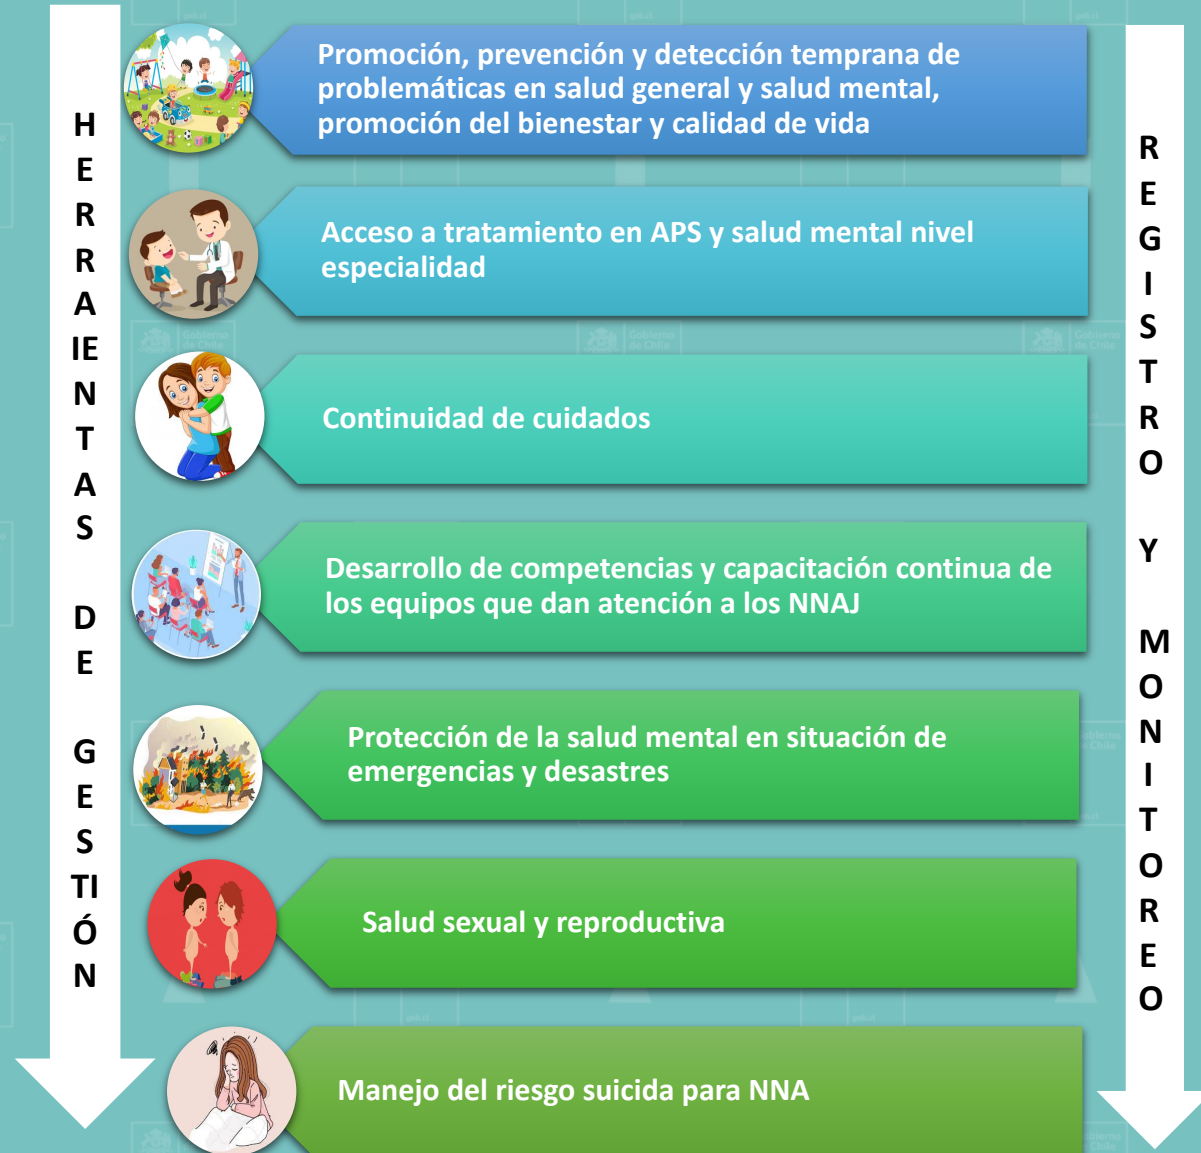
H E R R A IE N T A S D E G E S TI Ó N

Promoción, prevención y detección temprana de problemáticas en salud general y salud mental, promoción del bienestar y calidad de vida

Acceso a tratamiento en APS y salud mental nivel especialidad

Continuidad de cuidados

Desarrollo de competencias y capacitación continua de los equipos que dan atención a los NNAJ

Protección de la salud mental en situación de emergencias y desastres

Salud sexual y reproductiva

Manejo del riesgo suicida para NNA

R E G I S T R O Y M O N I T O R E O